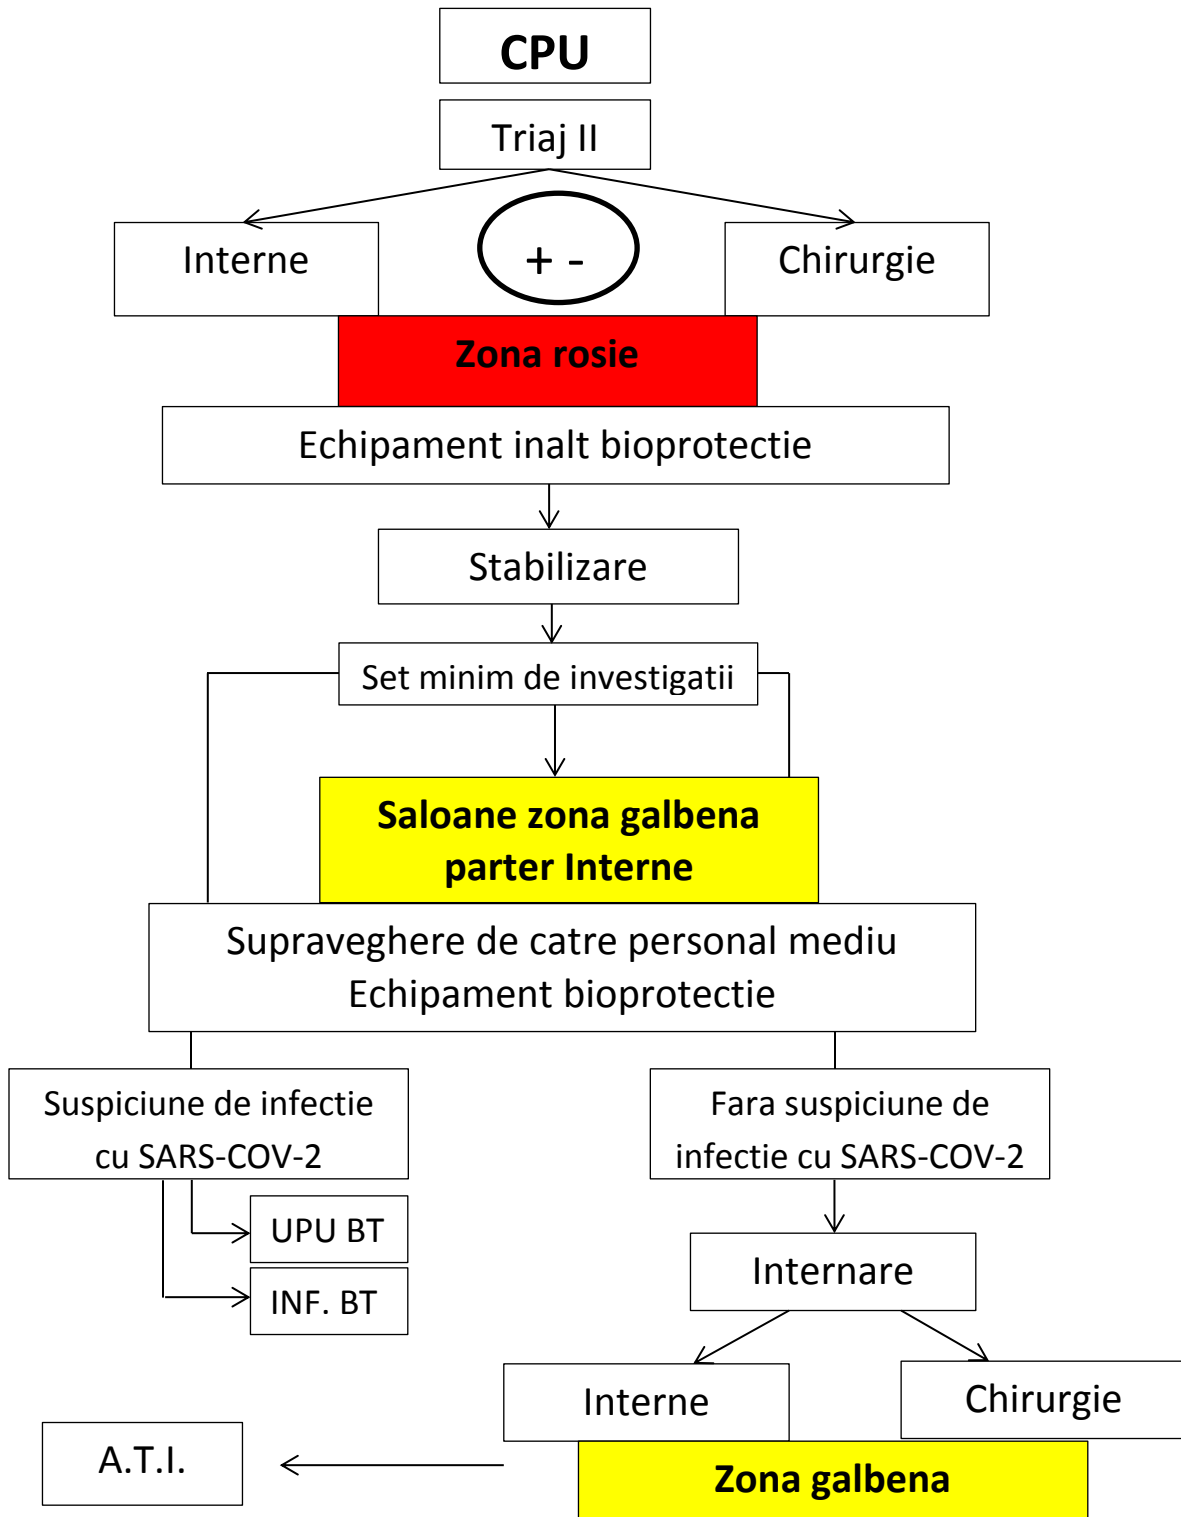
CPU

Triaj II

Interne

+ -

Chirurgie

Zona rosie

Echipament inalt bioprotectie

Stabilizare

Set minim de investigatii

Saloane zona galbena parter Interne

Supraveghere de catre personal mediu Echipament bioprotectie

Suspiciune de infectie cu SARS-COV-2

UPU BT

INF. BT

Fara suspiciune de infectie cu SARS-COV-2

Internare

Interne

Chirurgie

A.T.I.

Zona galbena